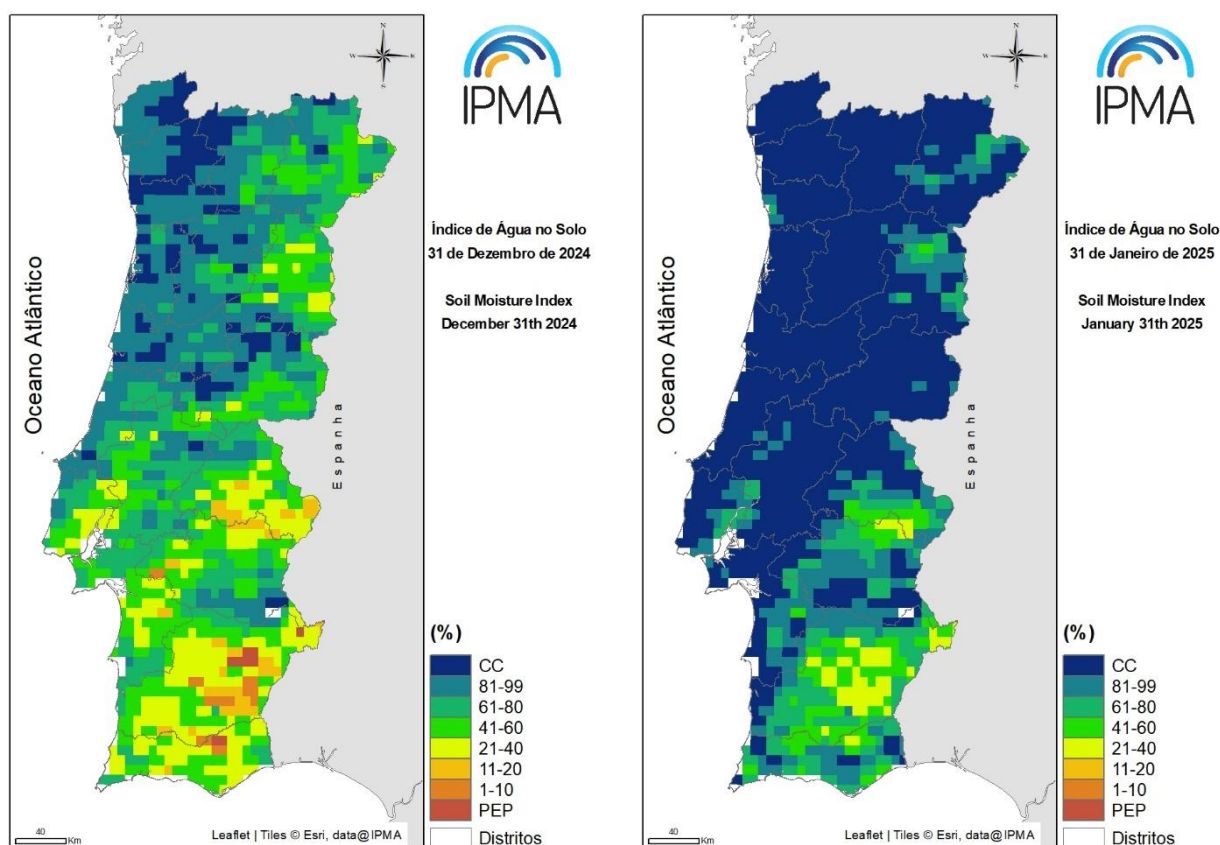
N
W E
S

IPMA

Índice de Água no Solo
31 de Dezembro de 2024

Soil Moisture Index
December 31th 2024

Oceano Atlântico

Espanha

(%)
CC
81-99
61-80
41-60
21-40
11-20
1-10
PEP
Distritos

40 Km

Leaflet | Tiles © Esri, data@IPMA

N
W E
S

IPMA

Índice de Água no Solo
31 de Janeiro de 2025

Soil Moisture Index
January 31th 2025

Oceano Atlântico

Espanha

(%)
CC
81-99
61-80
41-60
21-40
11-20
1-10
PEP
Distritos

40 Km

Leaflet | Tiles © Esri, data@IPMA